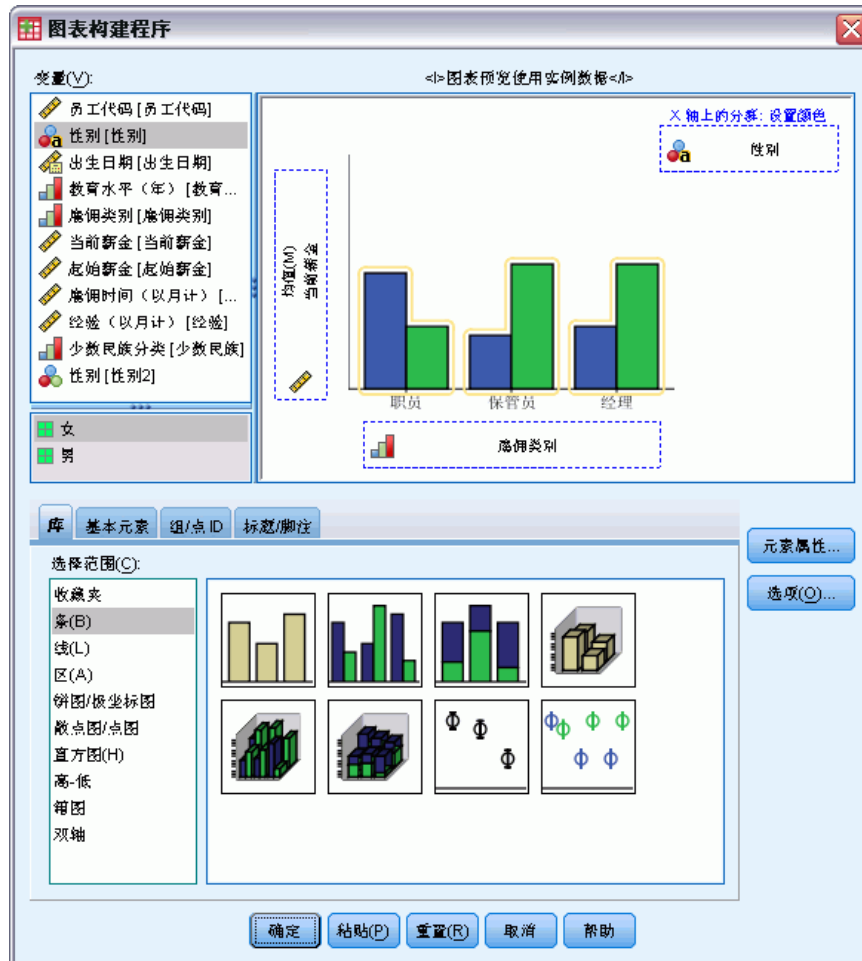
图表构建程序

变量(V):

员工代码 [员工代码]
性别 [性别]
出生日期 [出生日期]
教育水平（年）[教育...
雇佣类别 [雇佣类别]
当前薪金 [当前薪金]
起始薪金 [起始薪金]
雇佣时间（以月计）[...
经验（以月计）[经验]
少数民族分类 [少数民族]
性别 [性别2]

女
男

<I>图表预览使用实例数据</I>

X 轴上的分类: 设置颜色
性别

均值(M) 当前薪金

职员
保管员
经理

雇佣类别

库
基本元素
组/点 ID
标题/脚注

选择范围(C):

收藏夹
条(B)
线(L)
区(A)
饼图/极坐标图
散点图/点图
直方图(H)
高-低
箱图
双轴

元素属性...
选项(O)...

确定
粘贴(P)
重置(R)
取消
帮助